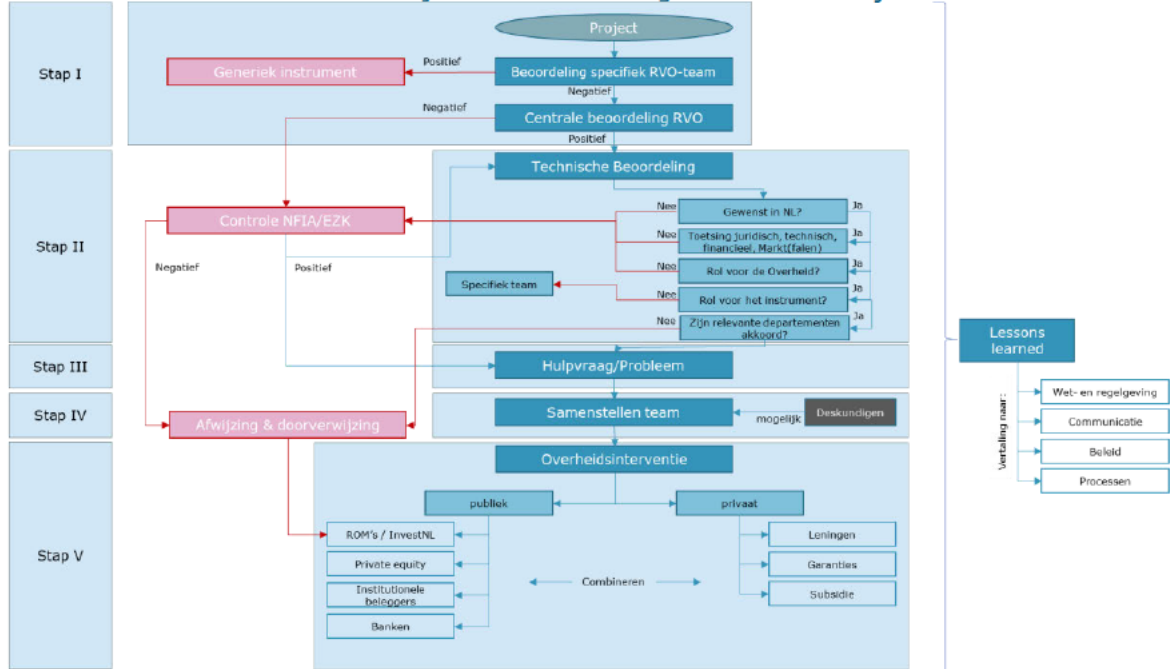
Stap I

Project

Positief

Generiek instrument

Beoordeling specifiek RVO-team

Negatief

Negatief

Centrale beoordeling RVO

Positief

Stap II

Technische Beoordeling

Controle NFIA/EZK

Nee

Gewenst in NL?

Ja

Nee

Toetsing juridisch, technisch, financieel, Markt(falen)

Ja

Negatief

Positief

Nee

Rol voor de Overheid?

Ja

Specifiek team

Nee

Rol voor het instrument?

Ja

Nee

Zijn relevante departementen akkoord?

Ja

Stap III

Hulpvraag/Probleem

Stap IV

Samenstellen team

mogelijk

Deskundigen

Afwijzing & doorverwijzing

Stap V

Overheidsinterventie

publiek

privaat

ROM's / InvestNL

Private equity

Institutionele beleggers

Banken

Combineren

Leningen

Garanties

Subsidie

Lessons learned

Vertaling naar:

Wet- en regelgeving

Communicatie

Beleid

Processen